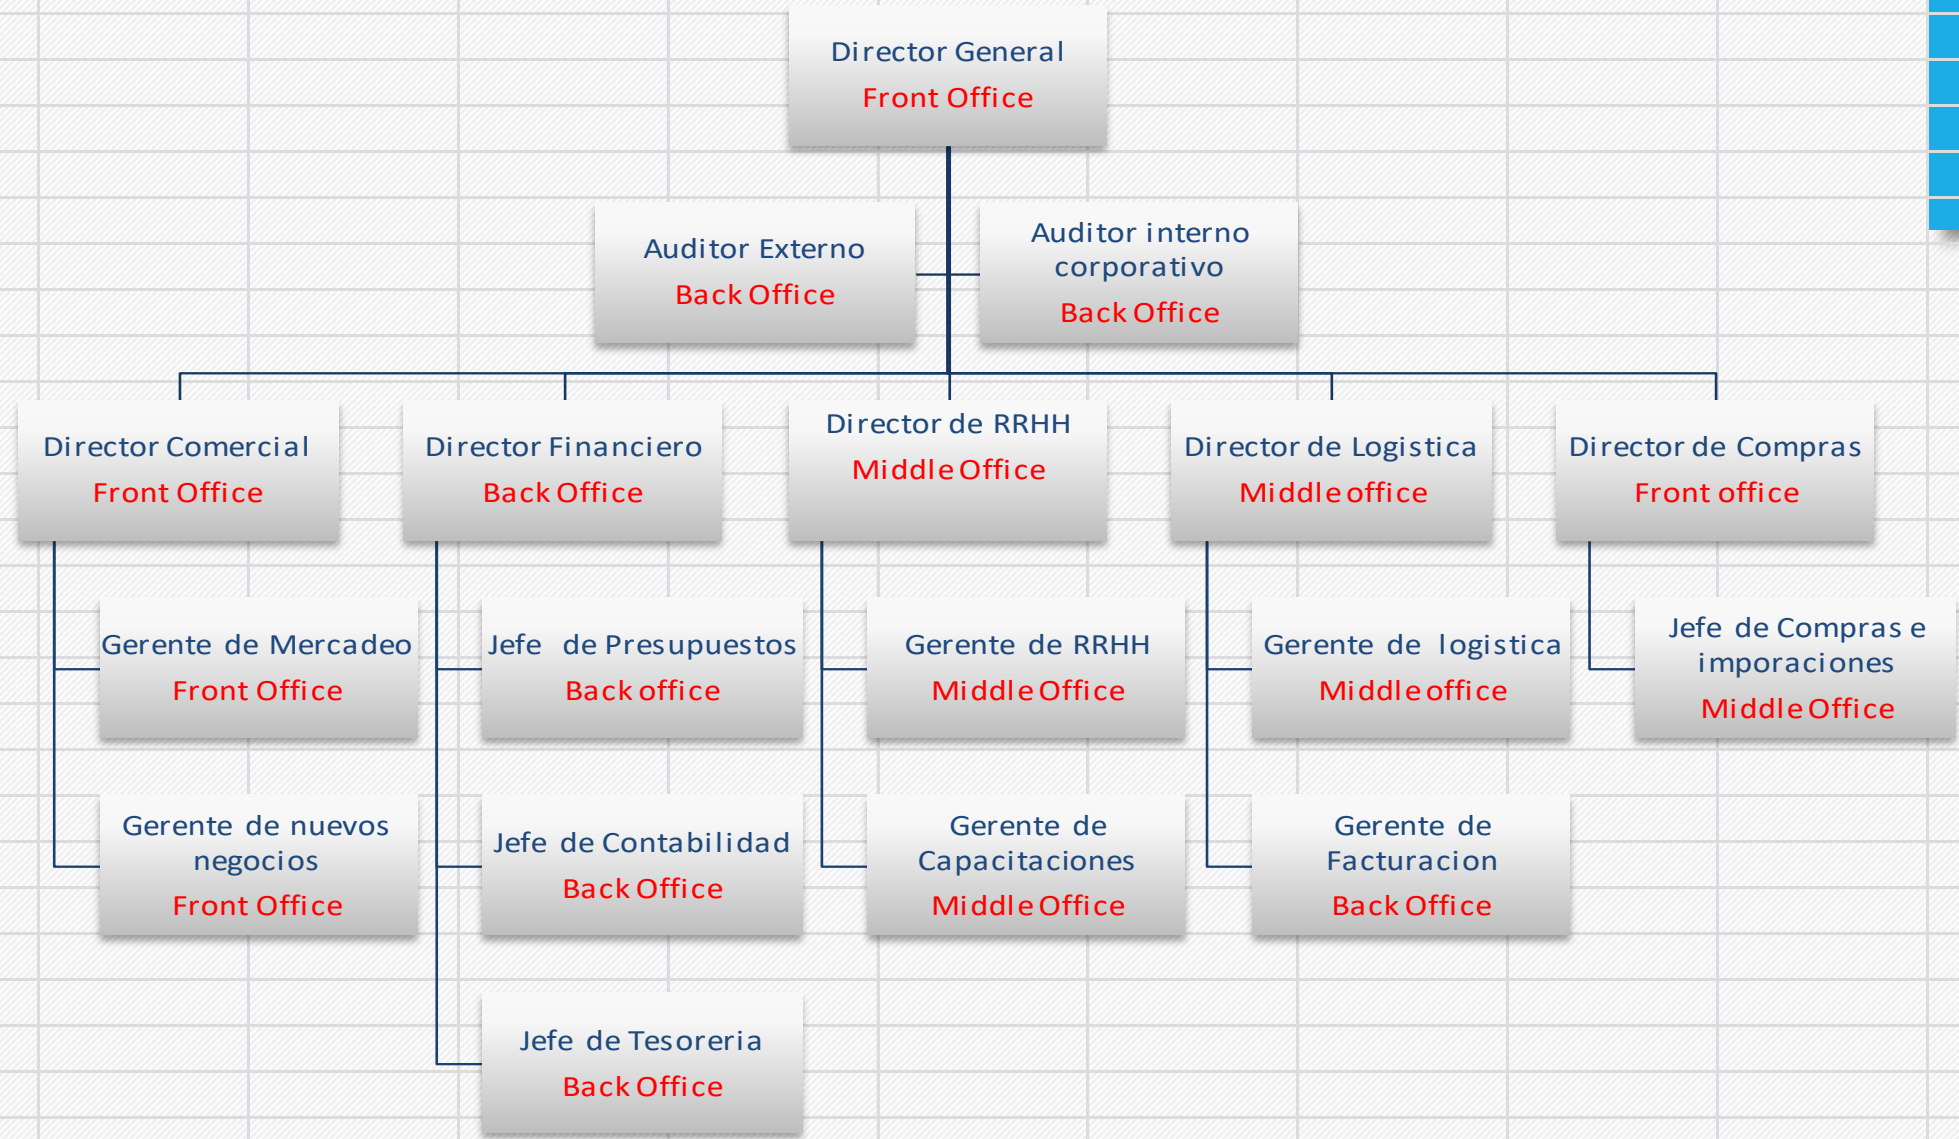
Director General
Front Office

Auditor Externo
Back Office

Auditor interno corporativo
Back Office

Director Comercial
Front Office

Director Financiero
Back Office

Director de RRHH
Middle Office

Director de Logistica
Middle office

Director de Compras
Front office

Gerente de Mercadeo
Front Office

Gerente de nuevos negocios
Front Office

Jefe de Presupuestos
Back office

Jefe de Contabilidad
Back Office

Jefe de Tesoreria
Back Office

Gerente de RRHH
Middle Office

Gerente de Capacitaciones
Middle Office

Gerente de logistica
Middle office

Gerente de Facturacion
Back Office

Jefe de Compras e imporaciones
Middle Office